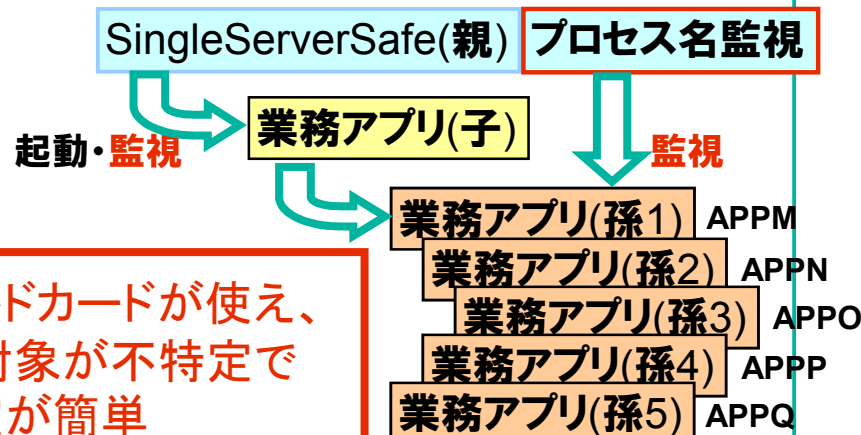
SingleServerSafe(親) プロセス名監視

業務アプリ(子)

起動・監視

監視

業務アプリ(孫1) APPM
業務アプリ(孫2) APPN
業務アプリ(孫3) APPO
業務アプリ(孫4) APPP
業務アプリ(孫5) APPQ

ドカードが使え、
対象が不特定で
が簡単